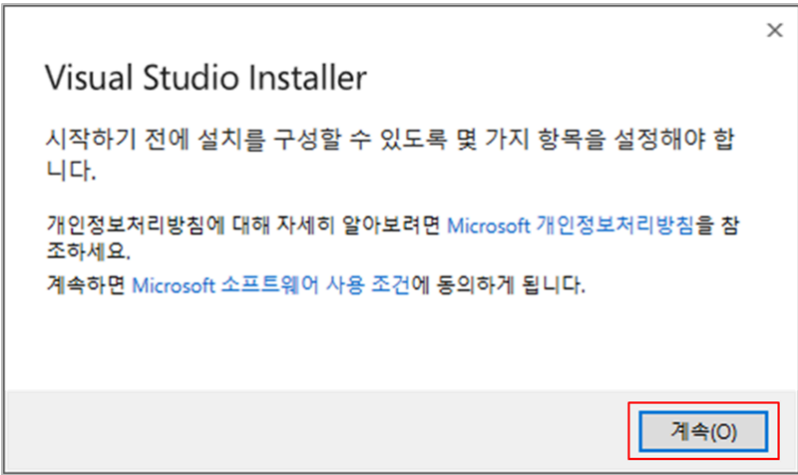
×

Visual Studio Installer

시작하기 전에 설치를 구성할 수 있도록 몇 가지 항목을 설정해야 합니다.

개인정보처리방침에 대해 자세히 알아보려면 Microsoft 개인정보처리방침을 참조하세요.

계속하면 Microsoft 소프트웨어 사용 조건에 동의하게 됩니다.

계속(O)